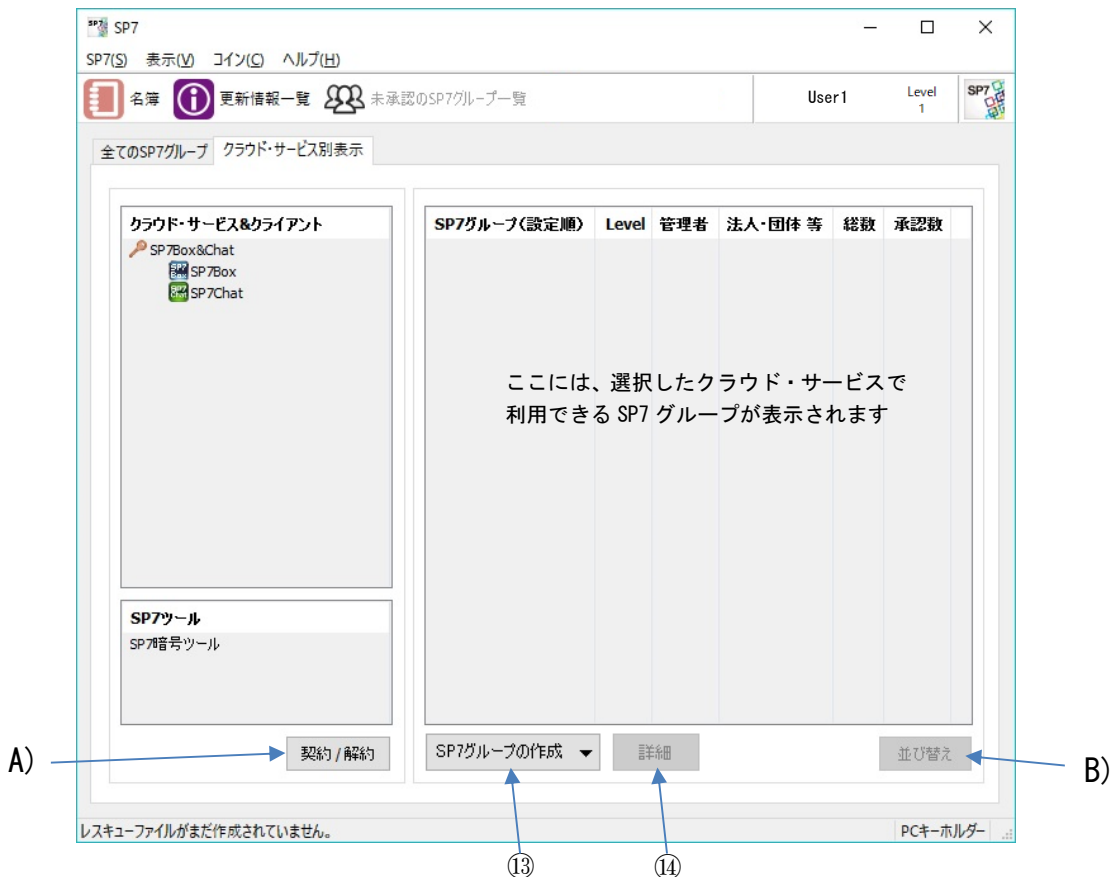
SP7

SP7(S) 表示(V) コイン(C) ヘルプ(H)

名簿 更新情報一覧 未承認のSP7グループ一覧

User1 Level 1 SP7

全てのSP7グループ クラウド・サービス別表示

クラウド・サービス&クライアント
SP7Box&Chat
SP7Box
SP7Chat

SP7ツール
SP7暗号ツール

| SP7グループ(設定順) | Level | 管理者 | 法人・団体 等 | 総数 | 承認数 |
|---|---|---|---|---|---|

ここには、選択したクラウド・サービスで利用できる SP7 グループが表示されます

A) 契約 / 解約

SP7グループの作成 詳細 並び替え B)

レスキューファイルがまだ作成されていません。 PCキーホルダー

⑬ ⑭